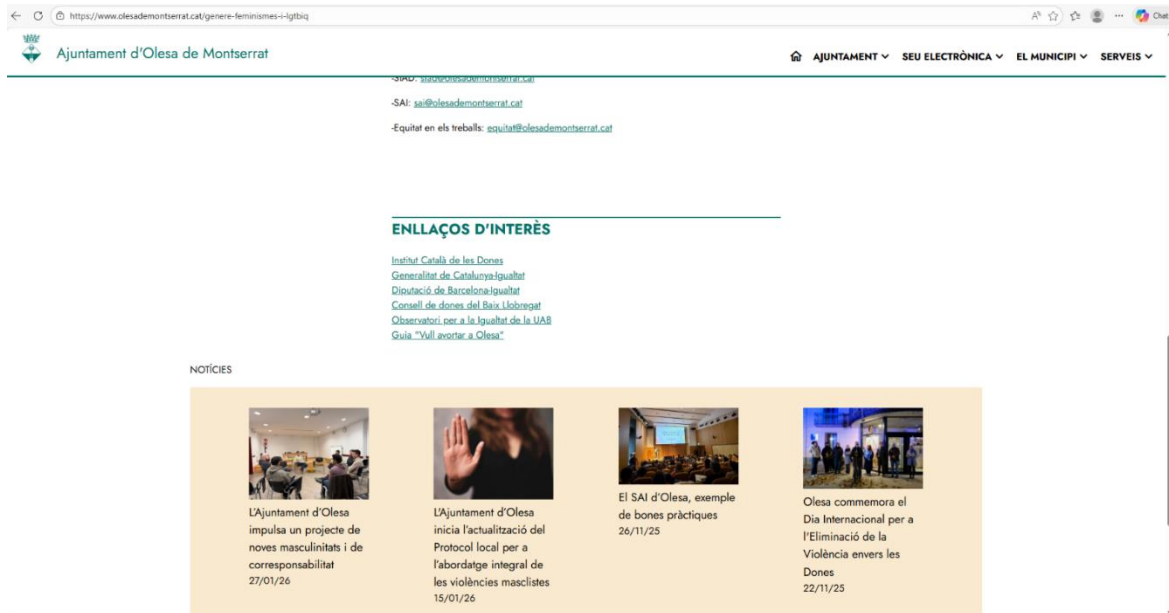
https://www.olesademontserrat.cat/genere-feminismes-i-lgtbiq

Ajuntament d'Olesa de Montserrat

AJUNTAMENT ∨ SEU ELECTRÒNICA ∨ EL MUNICIPI ∨ SERVEIS ∨

-SIAD: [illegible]

-SAI: sai@olesademontserrat.cat

-Equitat en els treballs: equitat@olesademontserrat.cat

ENLLAÇOS D'INTERÈS

Institut Català de les Dones
Generalitat de Catalunya-Igualtat
Diputació de Barcelona-Igualtat
Consell de dones del Baix Llobregat
Observatori per a la Igualtat de la UAB
Guia "Vull avortar a Olesa"

NOTÍCIES

L'Ajuntament d'Olesa impulsa un projecte de noves masculinitats i de corresponsabilitat
27/01/26

L'Ajuntament d'Olesa inicia l'actualització del Protocol local per a l'abordatge integral de les violències masclistes
15/01/26

El SAI d'Olesa, exemple de bones pràctiques
26/11/25

Olesa commemora el Dia Internacional per a l'Eliminació de la Violència envers les Dones
22/11/25